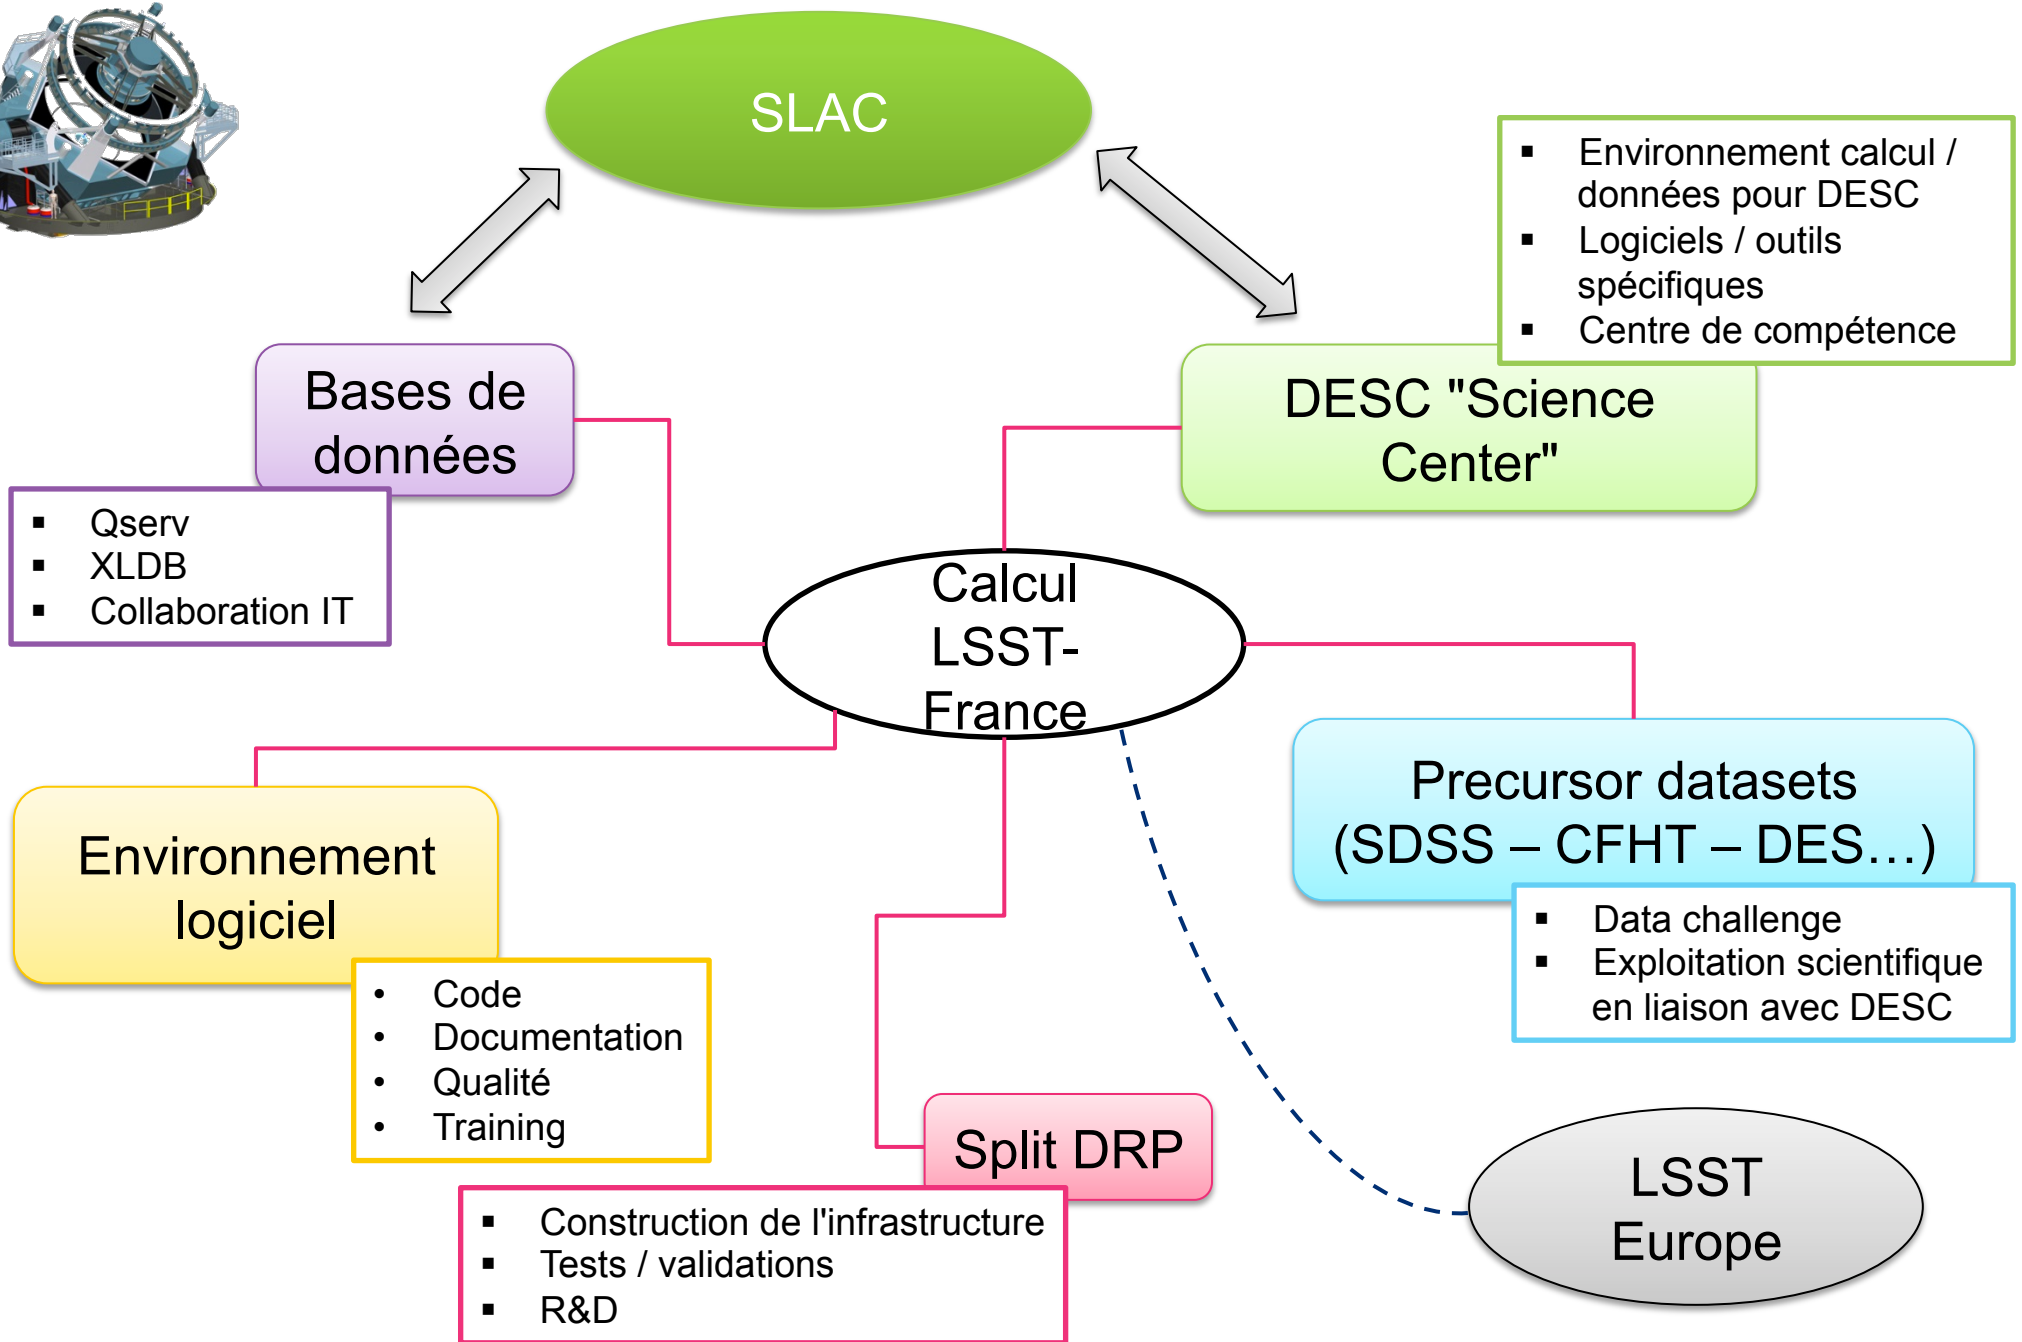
SLAC

Environnement calcul / données pour DESC
Logiciels / outils spécifiques
Centre de compétence

Bases de données

Qserv
XLDB
Collaboration IT

DESC "Science Center"

Calcul LSST-France

Precursor datasets (SDSS – CFHT – DES…)

Data challenge
Exploitation scientifique en liaison avec DESC

Environnement logiciel

Code
Documentation
Qualité
Training

Split DRP

Construction de l'infrastructure
Tests / validations
R&D

LSST Europe